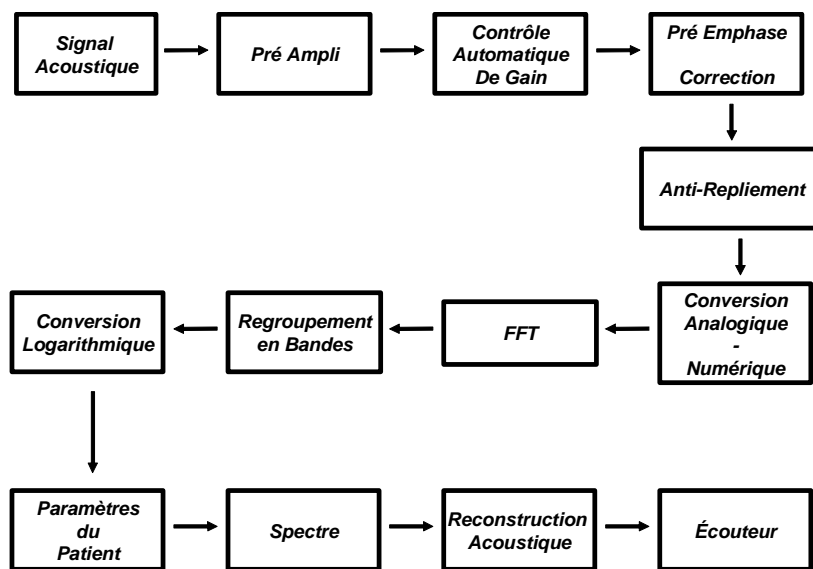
Signal Acoustique

Pré Ampli

Contrôle Automatique De Gain

Pré Emphase

Correction

Anti-Repliement

Conversion Analogique - Numérique

FFT

Regroupement en Bandes

Conversion Logarithmique

Paramètres du Patient

Spectre

Reconstruction Acoustique

Écouteur